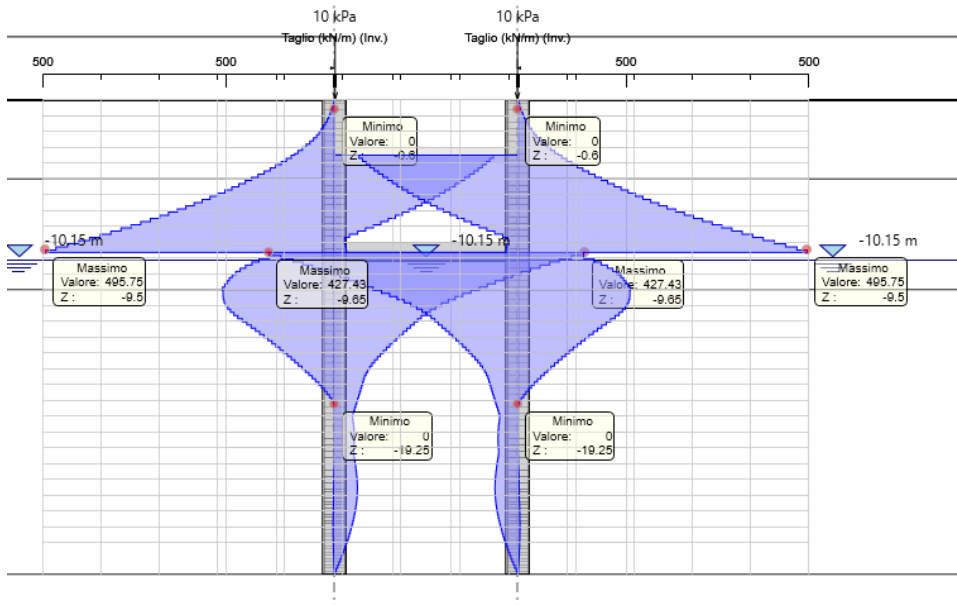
10 kPa
Taglio (kN/m) (Inv.)

10 kPa
Taglio (kN/m) (Inv.)

500
500
500
500

Minimo
Valore: 0
Z: -0.6

Minimo
Valore: 0
Z: -0.6

-10.15 m
-10.15 m
-10.15 m

Massimo
Valore: 495.75
Z: -9.5

Massimo
Valore: 427.43
Z: -9.65

Massimo
Valore: 427.43
Z: -9.65

Massimo
Valore: 495.75
Z: -9.5

Minimo
Valore: 0
Z: -19.25

Minimo
Valore: 0
Z: -19.25